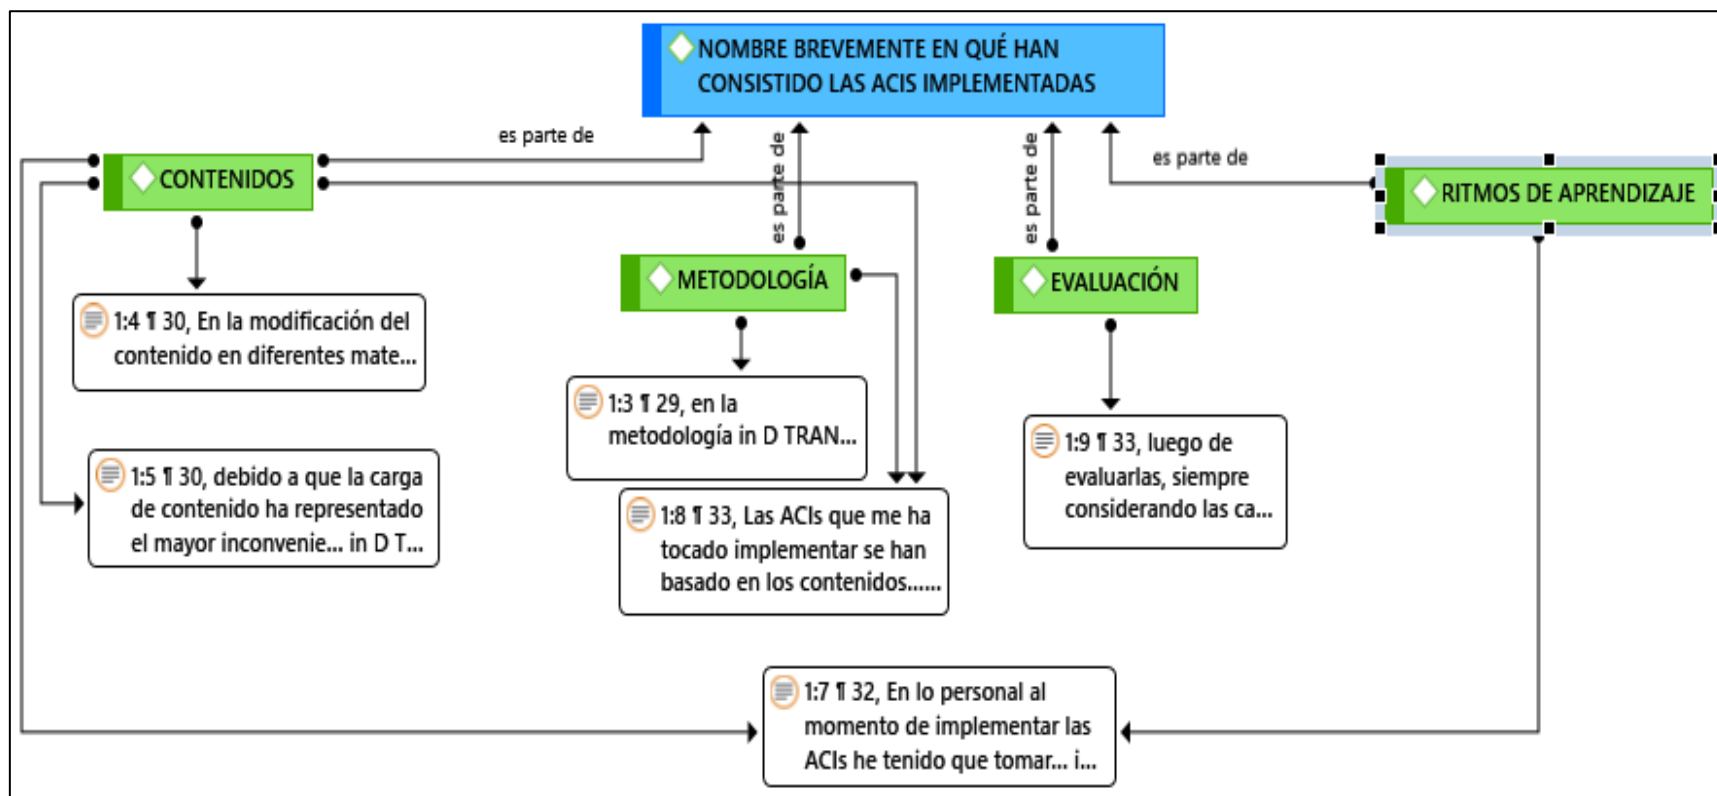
NOMBRE BREVEMENTE EN QUÉ HAN CONSISTIDO LAS ACIS IMPLEMENTADAS

es parte de

es parte de

es parte de

es parte de

CONTENIDOS

RITMOS DE APRENDIZAJE

METODOLOGÍA

EVALUACIÓN

1:4 ¶ 30, En la modificación del contenido en diferentes mate...

1:3 ¶ 29, en la metodología in D TRAN...

1:9 ¶ 33, luego de evaluarlas, siempre considerando las ca...

1:5 ¶ 30, debido a que la carga de contenido ha representado el mayor inconvenie... in D T...

1:8 ¶ 33, Las ACIs que me ha tocado implementar se han basado en los contenidos......

1:7 ¶ 32, En lo personal al momento de implementar las ACIs he tenido que tomar... i...